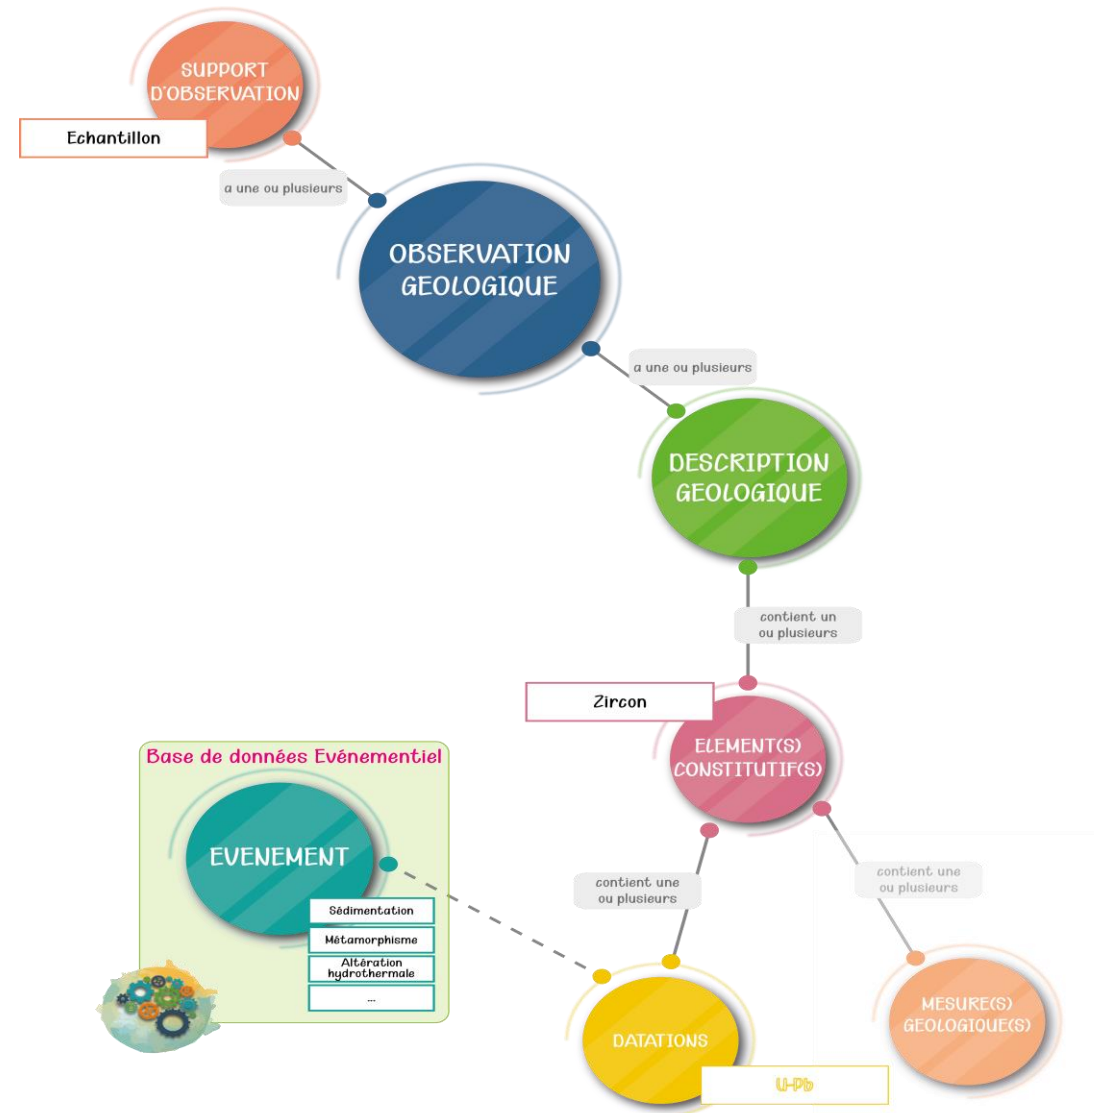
SUPPORT D'OBSERVATION

Echantillon

a une ou plusieurs

OBSERVATION GEOLOGIQUE

a une ou plusieurs

DESCRIPTION GEOLOGIQUE

contient un ou plusieurs

Zircon

ELEMENT(S) CONSTITUTIF(S)

Base de données Evénementiel

EVENEMENT

Sédimentation

Métamorphisme

Altération hydrothermale

...

contient une ou plusieurs

contient une ou plusieurs

DATATIONS

U-Pb

MESURE(S) GEOLOGIQUE(S)